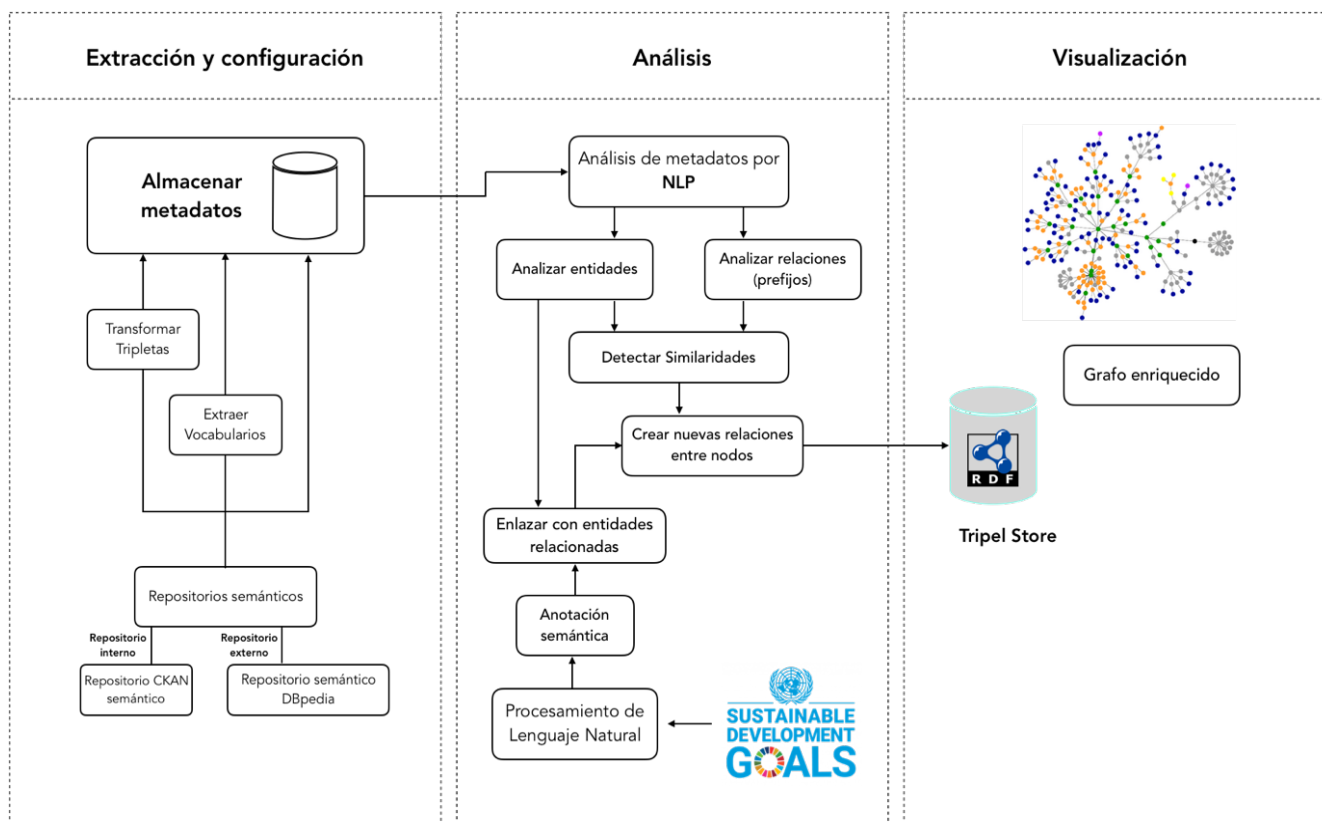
Extracción y configuración

Análisis

Visualización

Almacenar metadatos

Transformar Tripletas

Extraer Vocabularios

Repositorios semánticos

Repositorio interno

Repositorio externo

Repositorio CKAN semántico

Repositorio semántico DBpedia

Análisis de metadatos por NLP

Analizar entidades

Analizar relaciones (prefijos)

Detectar Similaridades

Crear nuevas relaciones entre nodos

Enlazar con entidades relacionadas

Anotación semántica

Procesamiento de Lenguaje Natural

SUSTAINABLE DEVELOPMENT GOALS

RDF

Tripel Store

Grafo enriquecido